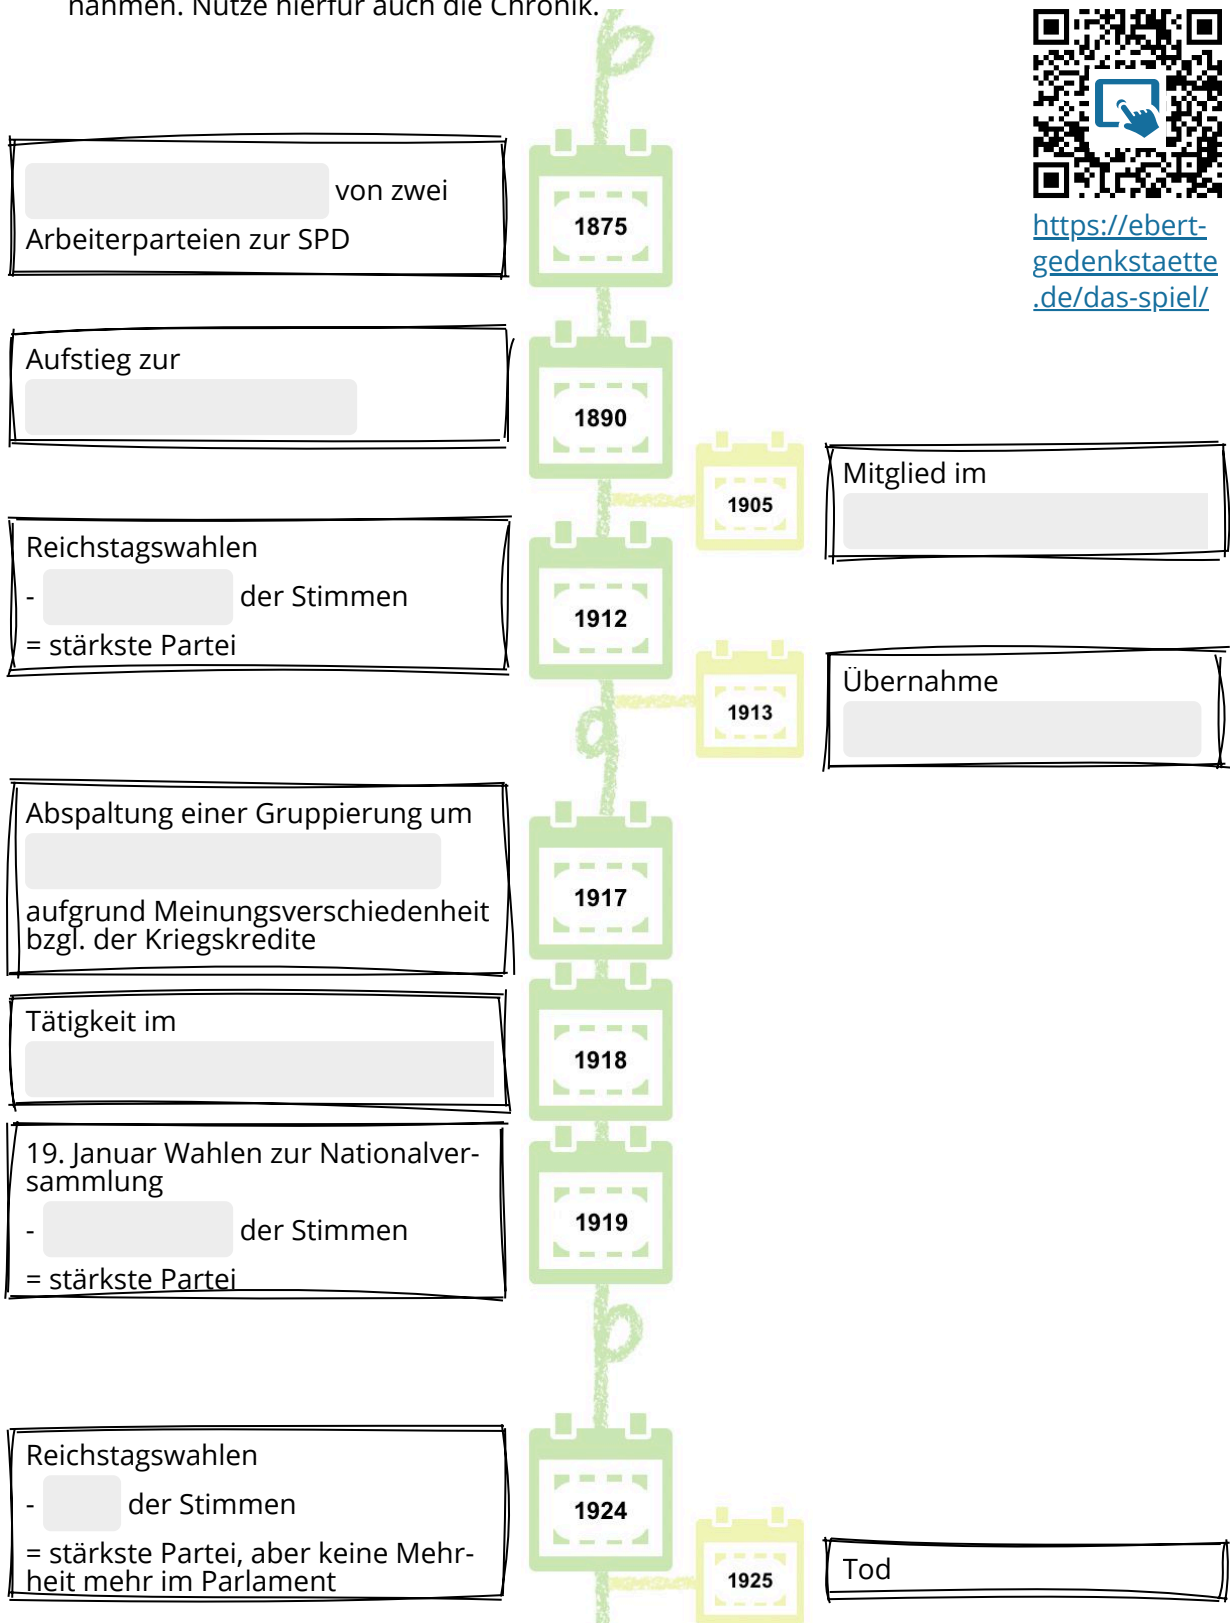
nahmen. Nutze hierfür auch die Chronik.

https://ebert-gedenkstaette.de/das-spiel/

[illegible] von zwei Arbeiterparteien zur SPD

1875

Aufstieg zur

1890

1905

Mitglied im

Reichstagswahlen
- der Stimmen
= stärkste Partei

1912

1913

Übernahme

Abspaltung einer Gruppierung um
aufgrund Meinungsverschiedenheit bzgl. der Kriegskredite

1917

Tätigkeit im

1918

19. Januar Wahlen zur Nationalversammlung
- der Stimmen
= stärkste Partei

1919

Reichstagswahlen
- der Stimmen
= stärkste Partei, aber keine Mehrheit mehr im Parlament

1924

1925

Tod